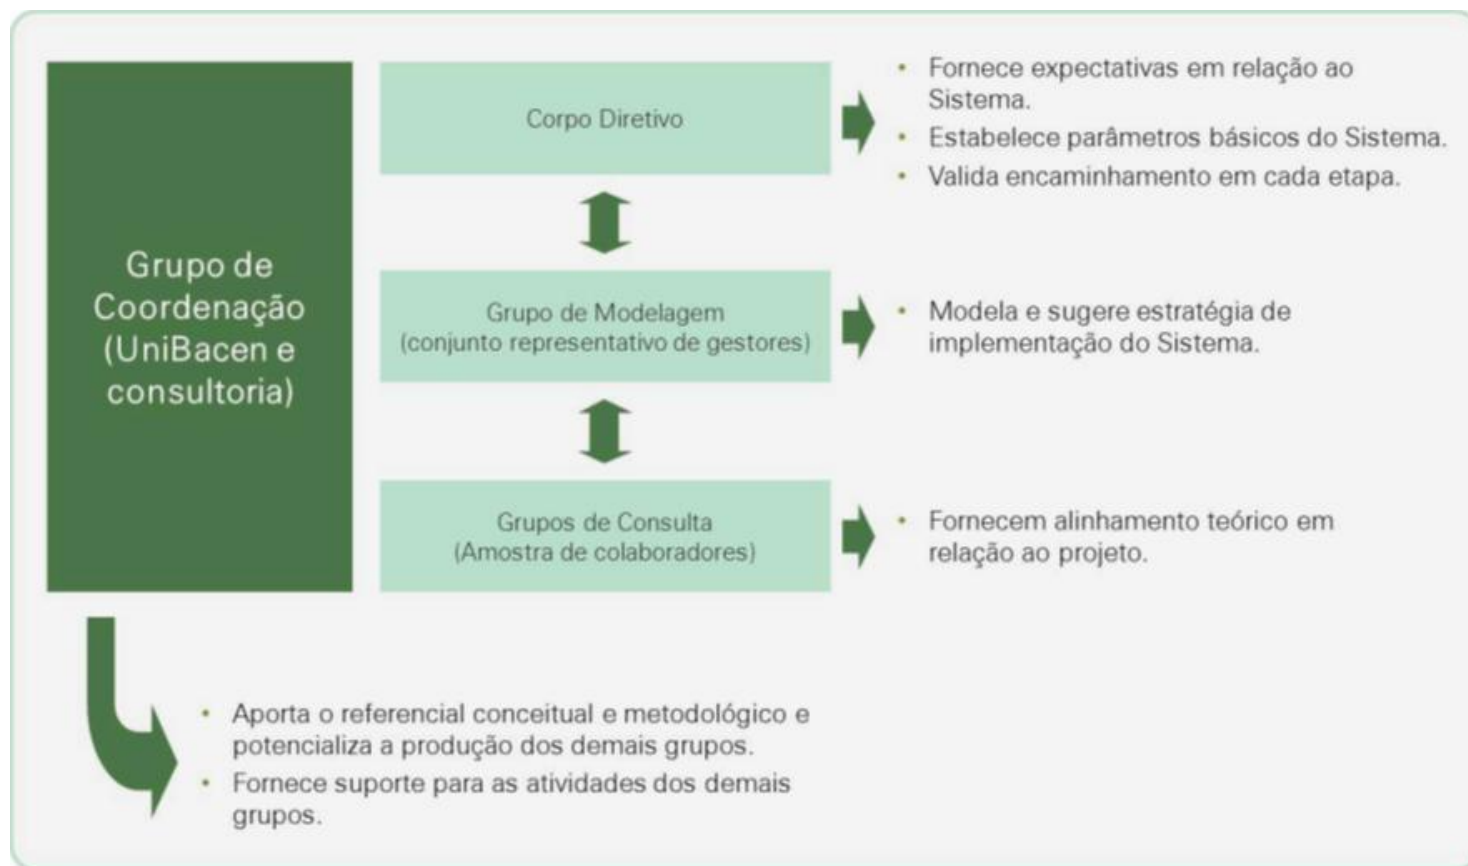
Grupo de Coordenação (UniBacen e consultoria)

Corpo Diretivo

- Fornece expectativas em relação ao Sistema.
- Estabelece parâmetros básicos do Sistema.
- Valida encaminhamento em cada etapa.

Grupo de Modelagem (conjunto representativo de gestores)

- Modela e sugere estratégia de implementação do Sistema.

Grupos de Consulta (Amostra de colaboradores)

- Fornecem alinhamento teórico em relação ao projeto.

- Aporta o referencial conceitual e metodológico e potencializa a produção dos demais grupos.
- Fornece suporte para as atividades dos demais grupos.